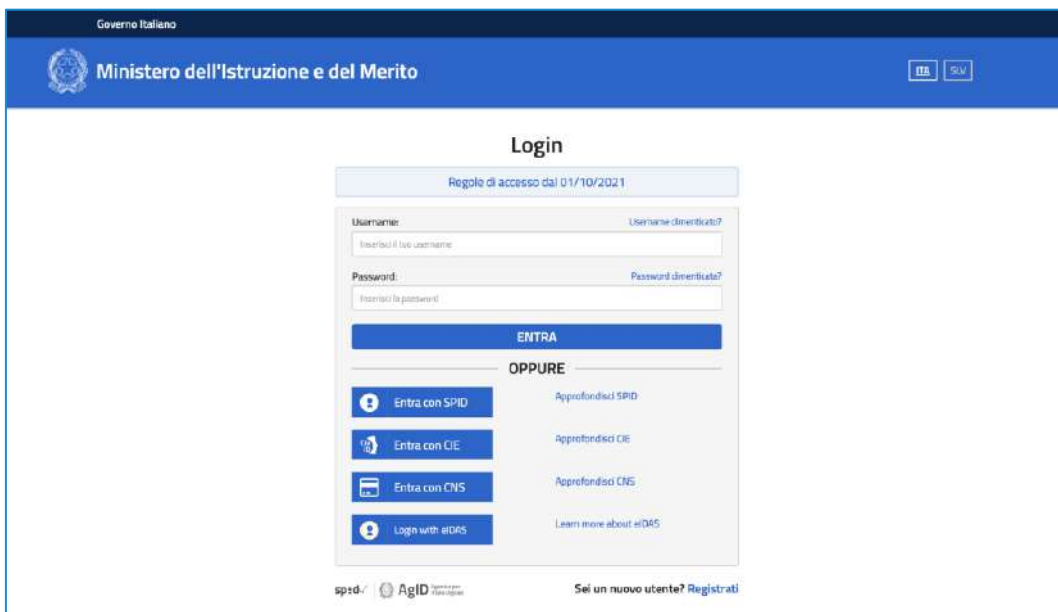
Governo Italiano

Ministero dell'Istruzione e del Merito

ITA SLV

Login

Regole di accesso dal 01/10/2021

Username: Username dimenticato?

Inserisci il tuo username

Password: Password dimenticata?

Inserisci la password

ENTRA

OPPURE

Entra con SPID Approfondisci SPID

Entra con CIE Approfondisci CIE

Entra con CNS Approfondisci CNS

Login with eIDAS Learn more about eIDAS

spid AgID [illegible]

Sei un nuovo utente? Registrati